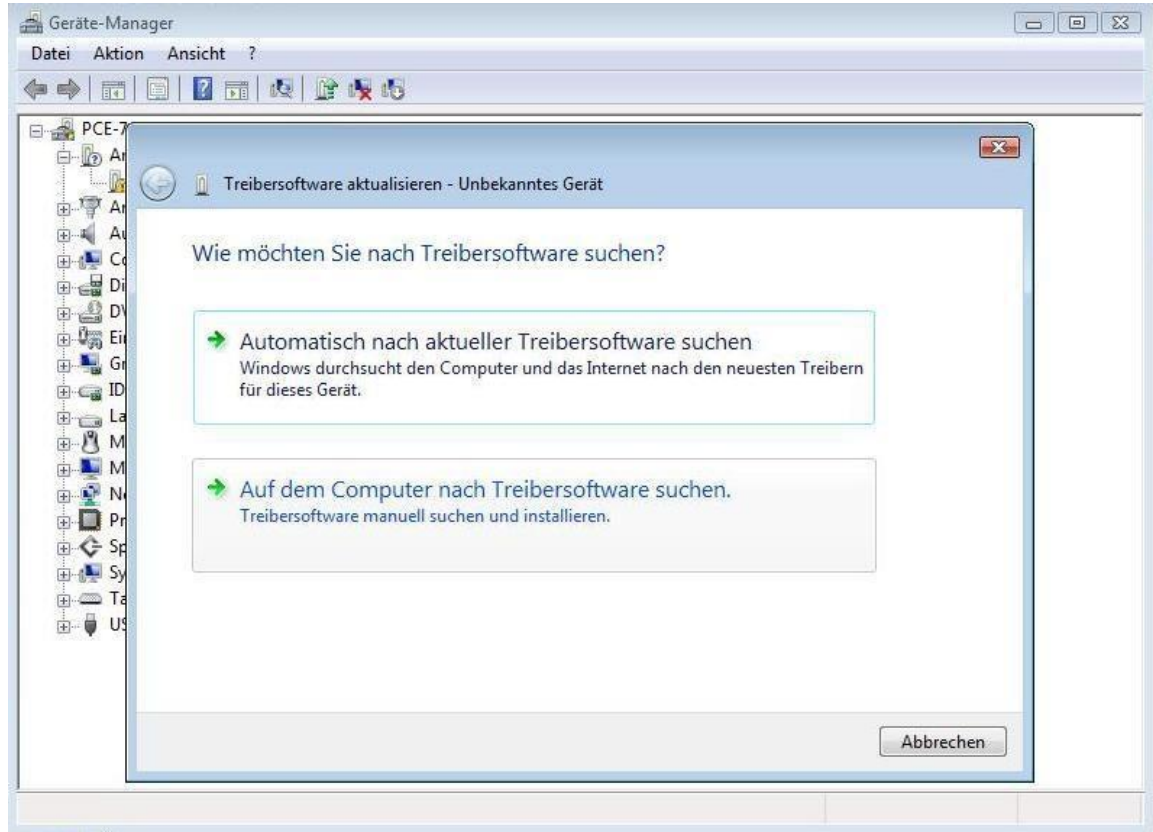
Geräte-Manager

Datei Aktion Ansicht ?

PCE-7
Ar
Ar
Au
Co
Di
DV
Ei
Gr
ID
La
M
M
Ne
Pr
Sp
Sy
Ta
US

Treibersoftware aktualisieren - Unbekanntes Gerät

Wie möchten Sie nach Treibersoftware suchen?

Automatisch nach aktueller Treibersoftware suchen
Windows durchsucht den Computer und das Internet nach den neuesten Treibern für dieses Gerät.

Auf dem Computer nach Treibersoftware suchen.
Treibersoftware manuell suchen und installieren.

Abbrechen